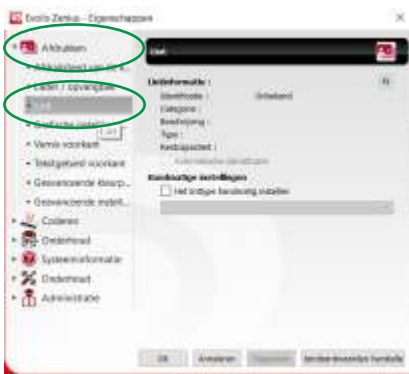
Evolis Zenius - Eigenschappen

Afdrukken
Afdrukbeheer van de k...
Laden / opvangbak
Lint
Afdrukken instel...
Vernis voorkant
Tekstgebied voorkant
Gesvanceerde kleurp...
Geavanceerde instell...
Coderen
Onderhoud
Systeeminformatie
Onderhoud
Administratie

Lint
Lint

Lintinformatie :
Identificatie : Onbekend
Categorie :
Beschrijving :
Type :
Restcapaciteit :
Automatische identificatie

Handmatige instellingen
Het lintype handmatig instellen

OK
Annuleren
Toepassen
Verdeelkwaliteit herstellen